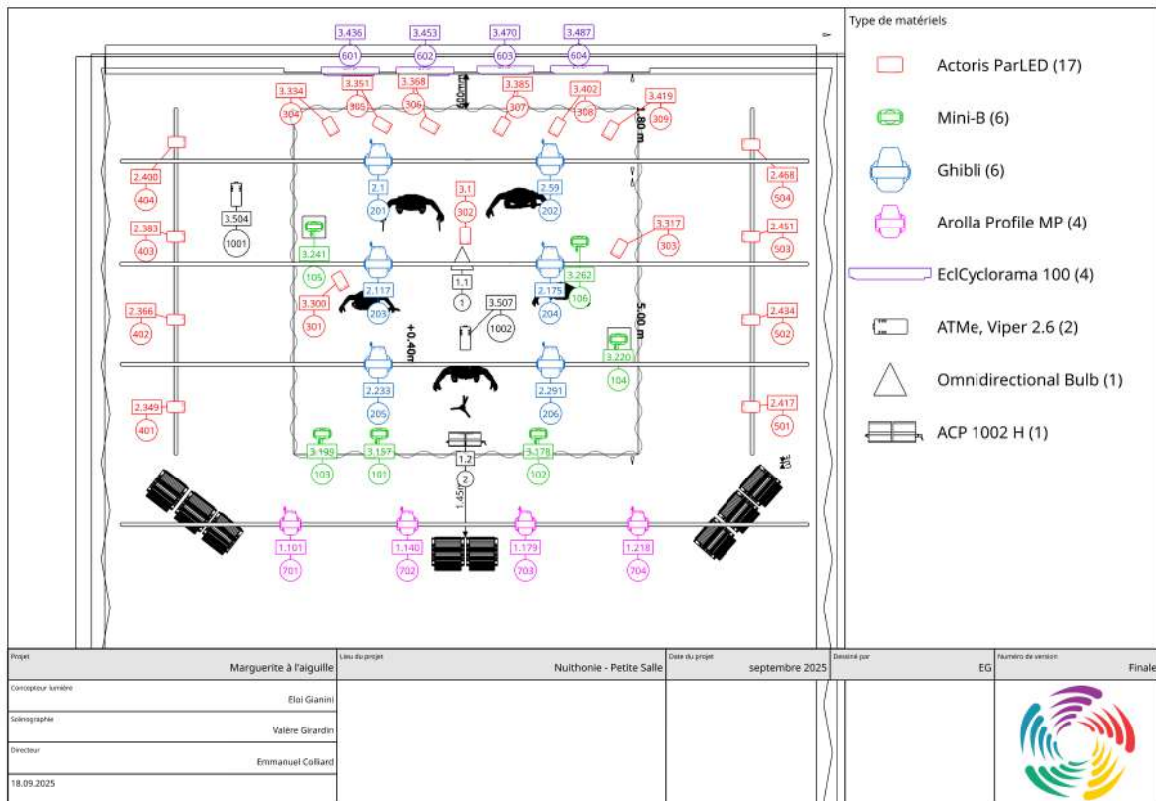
3.436 601 3.453 602 3.470 603 3.487 604

3.334 304 3.351 305 3.368 306 3.385 307 3.402 308 3.419 309

600mm

1.80 m

2.400 404
2.383 403
2.366 402
2.349 401

2.468 504
2.451 503
2.434 502
2.417 501

3.504 1001

2.1 201
3.1 302
2.59 202
3.317 303

3.241 105
1.1 1
3.262 106

2.117 203
3.300 301
3.507 1002
2.175 204

5.00 m

+0.40m

3.220 104

2.233 205
2.291 206

3.199 103
3.157 101
1.2 2
3.178 102

1.45m

1.101 701
1.140 702
1.179 703
1.218 704

Type de matériels

Actoris ParLED (17)

Mini-B (6)

Ghibli (6)

Arolla Profile MP (4)

EclCyclorama 100 (4)

ATMe, Viper 2.6 (2)

Omnidirectional Bulb (1)

ACP 1002 H (1)

| Projet Marguerite à l'aiguille | Lieu du projet Nuithonie - Petite Salle | Date du projet septembre 2025 | Dessiné par EG | Numéro de version Finale |
|---|---|---|---|---|
| Concepteur lumière Eloi Gianini | | | | |
| Scénographie Valère Girardin | | | | |
| Directeur Emmanuel Colliard | | | | |
| 18.09.2025 | | | | |